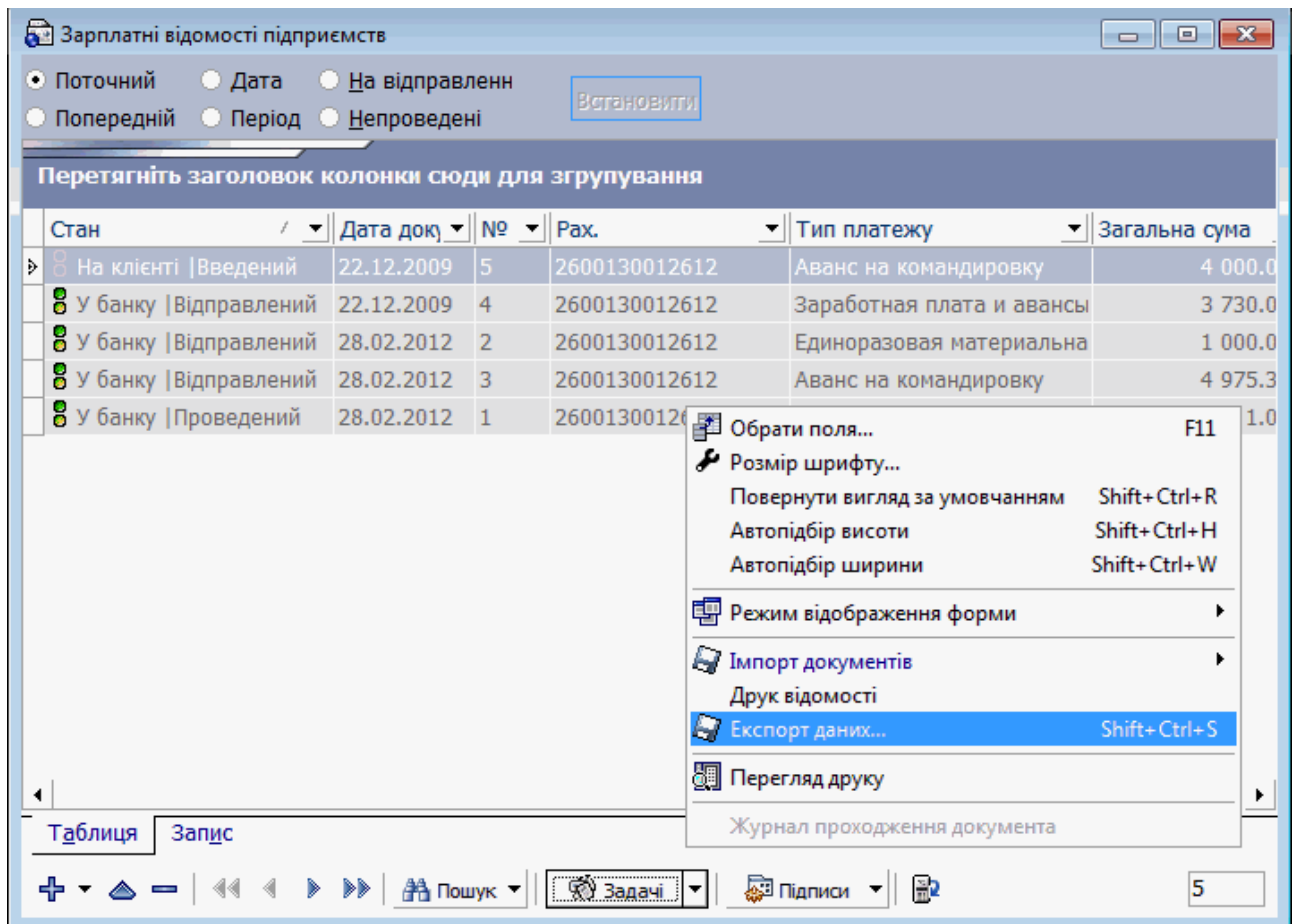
Зарплатні відомості підприємств

Поточний Дата На відправленн
Попередній Період Непроведені

Встановити

Перетягніть заголовок колонки сюди для згрупування

| Стан | Дата доку | № | Рах. | Тип платежу | Загальна сума |
|---|---|---|---|---|---|
| На клієнті \|Введений | 22.12.2009 | 5 | 2600130012612 | Аванс на командировку | 4 000.0 |
| У банку \|Відправлений | 22.12.2009 | 4 | 2600130012612 | Заработная плата и авансы | 3 730.0 |
| У банку \|Відправлений | 28.02.2012 | 2 | 2600130012612 | Единоразовая материальна | 1 000.0 |
| У банку \|Відправлений | 28.02.2012 | 3 | 2600130012612 | Аванс на командировку | 4 975.3 |
| У банку \|Проведений | 28.02.2012 | 1 | 26001300126 | | 1.0 |

Обрати поля... F11
Розмір шрифту...
Повернути вигляд за умовчанням Shift+Ctrl+R
Автопідбір висоти Shift+Ctrl+H
Автопідбір ширини Shift+Ctrl+W
Режим відображення форми
Імпорт документів
Друк відомості
Експорт даних... Shift+Ctrl+S
Перегляд друку
Журнал проходження документа

Таблиця Запис

Пошук Задачі Підписи 5